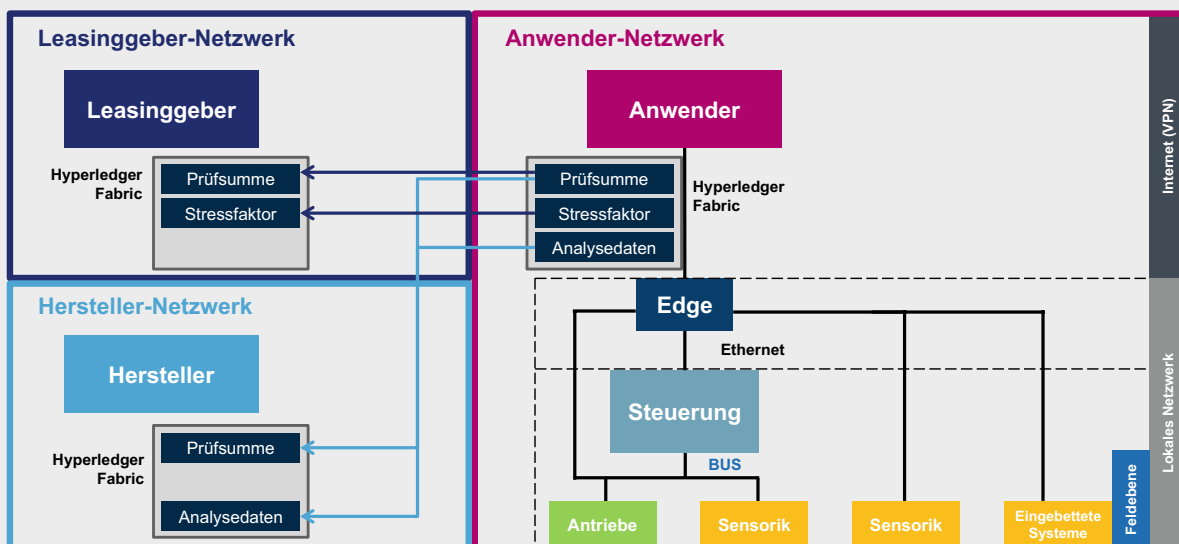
Leasinggeber-Netzwerk

Leasinggeber

Hyperledger Fabric

Prüfsumme

Stressfaktor

Hersteller-Netzwerk

Hersteller

Hyperledger Fabric

Prüfsumme

Analysedaten

Anwender-Netzwerk

Anwender

Prüfsumme

Stressfaktor

Analysedaten

Hyperledger Fabric

Edge

Ethernet

Steuerung

BUS

Antriebe

Sensorik

Sensorik

Eingebettete Systeme

Internet (VPN)

Lokales Netzwerk

Feldebene